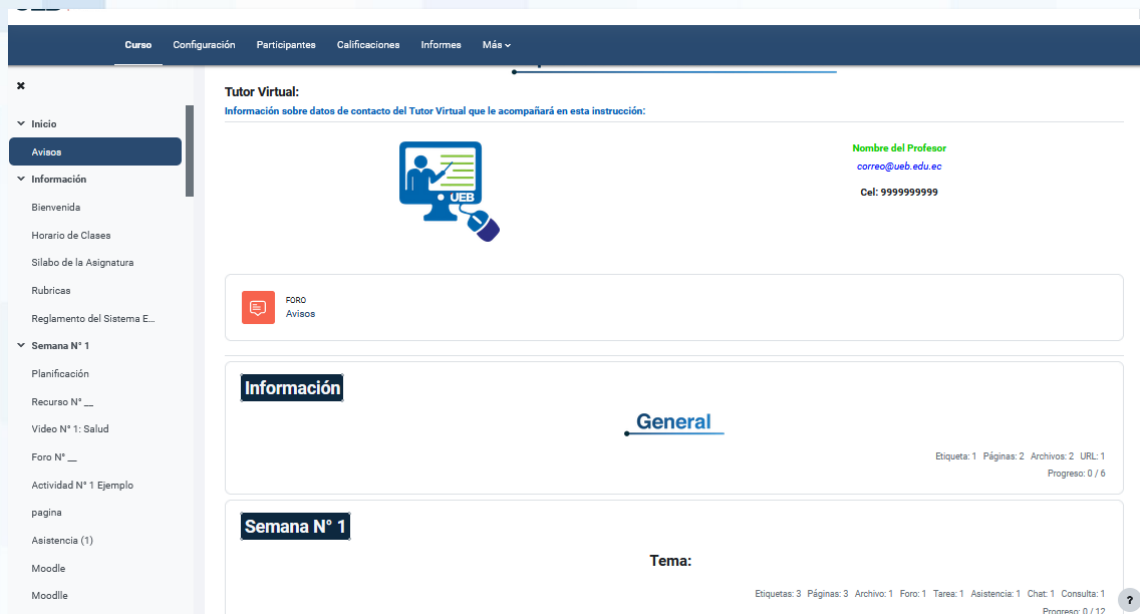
Curso Configuración Participantes Calificaciones Informes Más

×

Inicio
Avisos
Información
Bienvenida
Horario de Clases
Silabo de la Asignatura
Rubricas
Reglamento del Sistema E...
Semana N° 1
Planificación
Recurso N° __
Video N° 1: Salud
Foro N° __
Actividad N° 1 Ejemplo
pagina
Asistencia (1)
Moodle
Moodlle

Tutor Virtual:

Información sobre datos de contacto del Tutor Virtual que le acompañará en esta instrucción:

UEB

Nombre del Profesor
correo@ueb.edu.ec
Cel: 9999999999

FORO
Avisos

Información

General

Etiqueta: 1 Páginas: 2 Archivos: 2 URL: 1
Progreso: 0 / 6

Semana N° 1

Tema:

Etiquetas: 3 Páginas: 3 Archivo: 1 Foro: 1 Tarea: 1 Asistencia: 1 Chat: 1 Consulta: 1
Progreso: 0 / 12

?